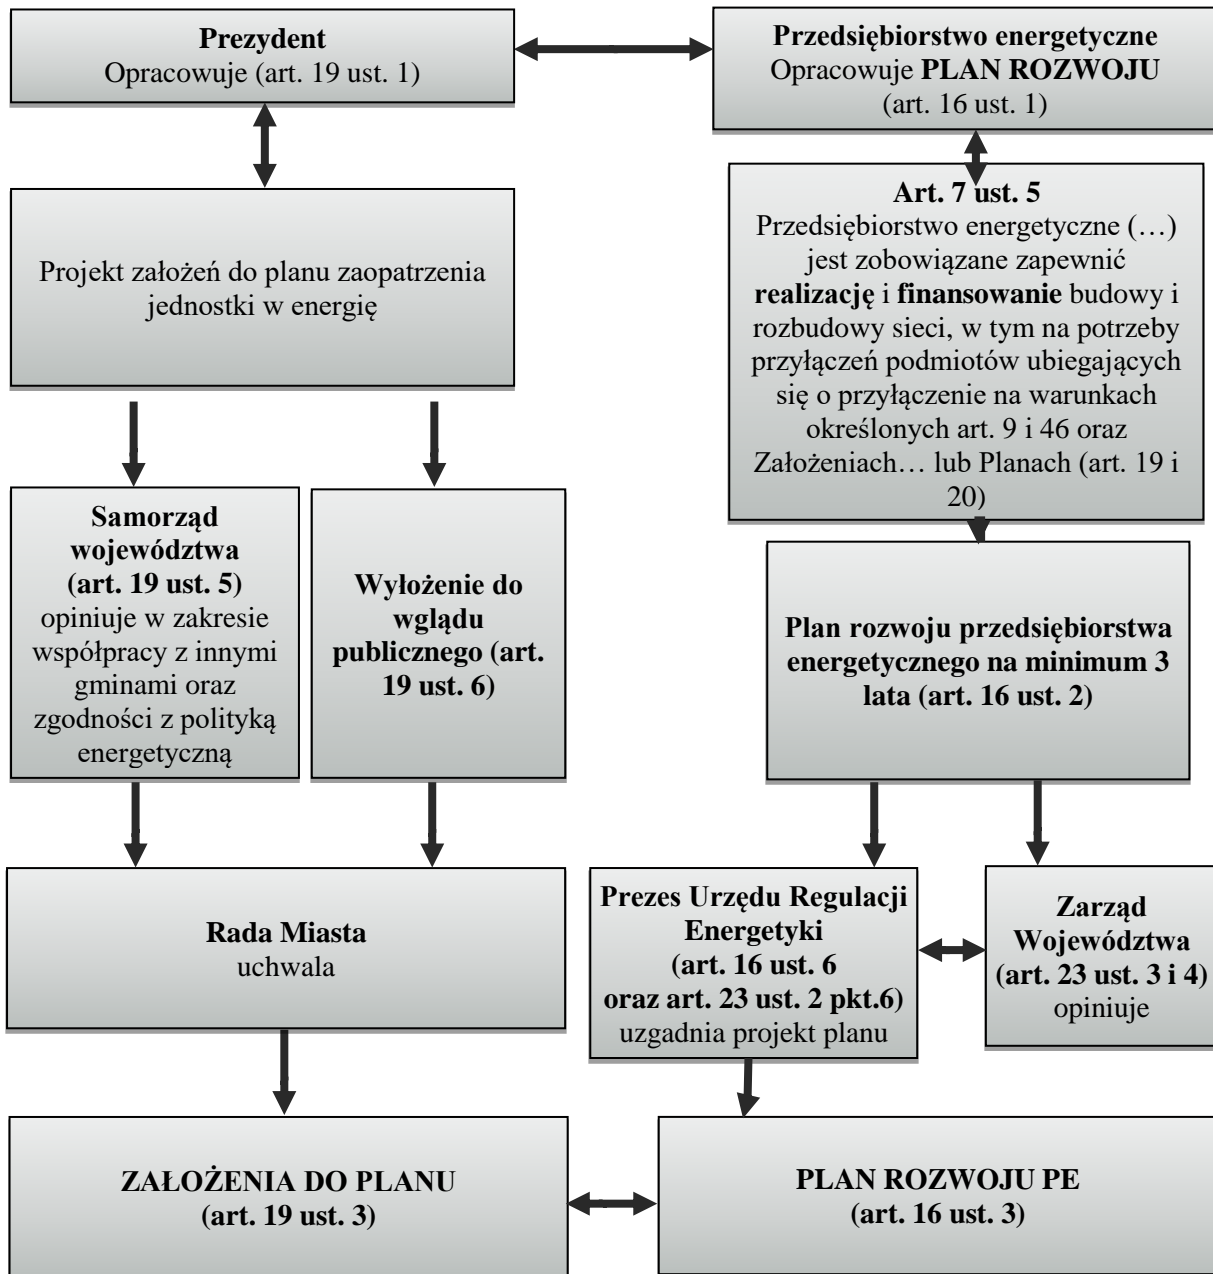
**Prezydent**
Opracowuje (art. 19 ust. 1)

**Przedsiębiorstwo energetyczne**
Opracowuje **PLAN ROZWOJU**
(art. 16 ust. 1)

Projekt założeń do planu zaopatrzenia jednostki w energię

**Art. 7 ust. 5**
Przedsiębiorstwo energetyczne (…) jest zobowiązane zapewnić **realizację** i **finansowanie** budowy i rozbudowy sieci, w tym na potrzeby przyłączeń podmiotów ubiegających się o przyłączenie na warunkach określonych art. 9 i 46 oraz Założeniach… lub Planach (art. 19 i 20)

**Samorząd województwa (art. 19 ust. 5)**
opiniuje w zakresie współpracy z innymi gminami oraz zgodności z polityką energetyczną

**Wyłożenie do wglądu publicznego (art. 19 ust. 6)**

**Plan rozwoju przedsiębiorstwa energetycznego na minimum 3 lata (art. 16 ust. 2)**

**Rada Miasta**
uchwala

**Prezes Urzędu Regulacji Energetyki (art. 16 ust. 6 oraz art. 23 ust. 2 pkt.6)**
uzgadnia projekt planu

**Zarząd Województwa (art. 23 ust. 3 i 4)**
opiniuje

**ZAŁOŻENIA DO PLANU (art. 19 ust. 3)**

**PLAN ROZWOJU PE (art. 16 ust. 3)**